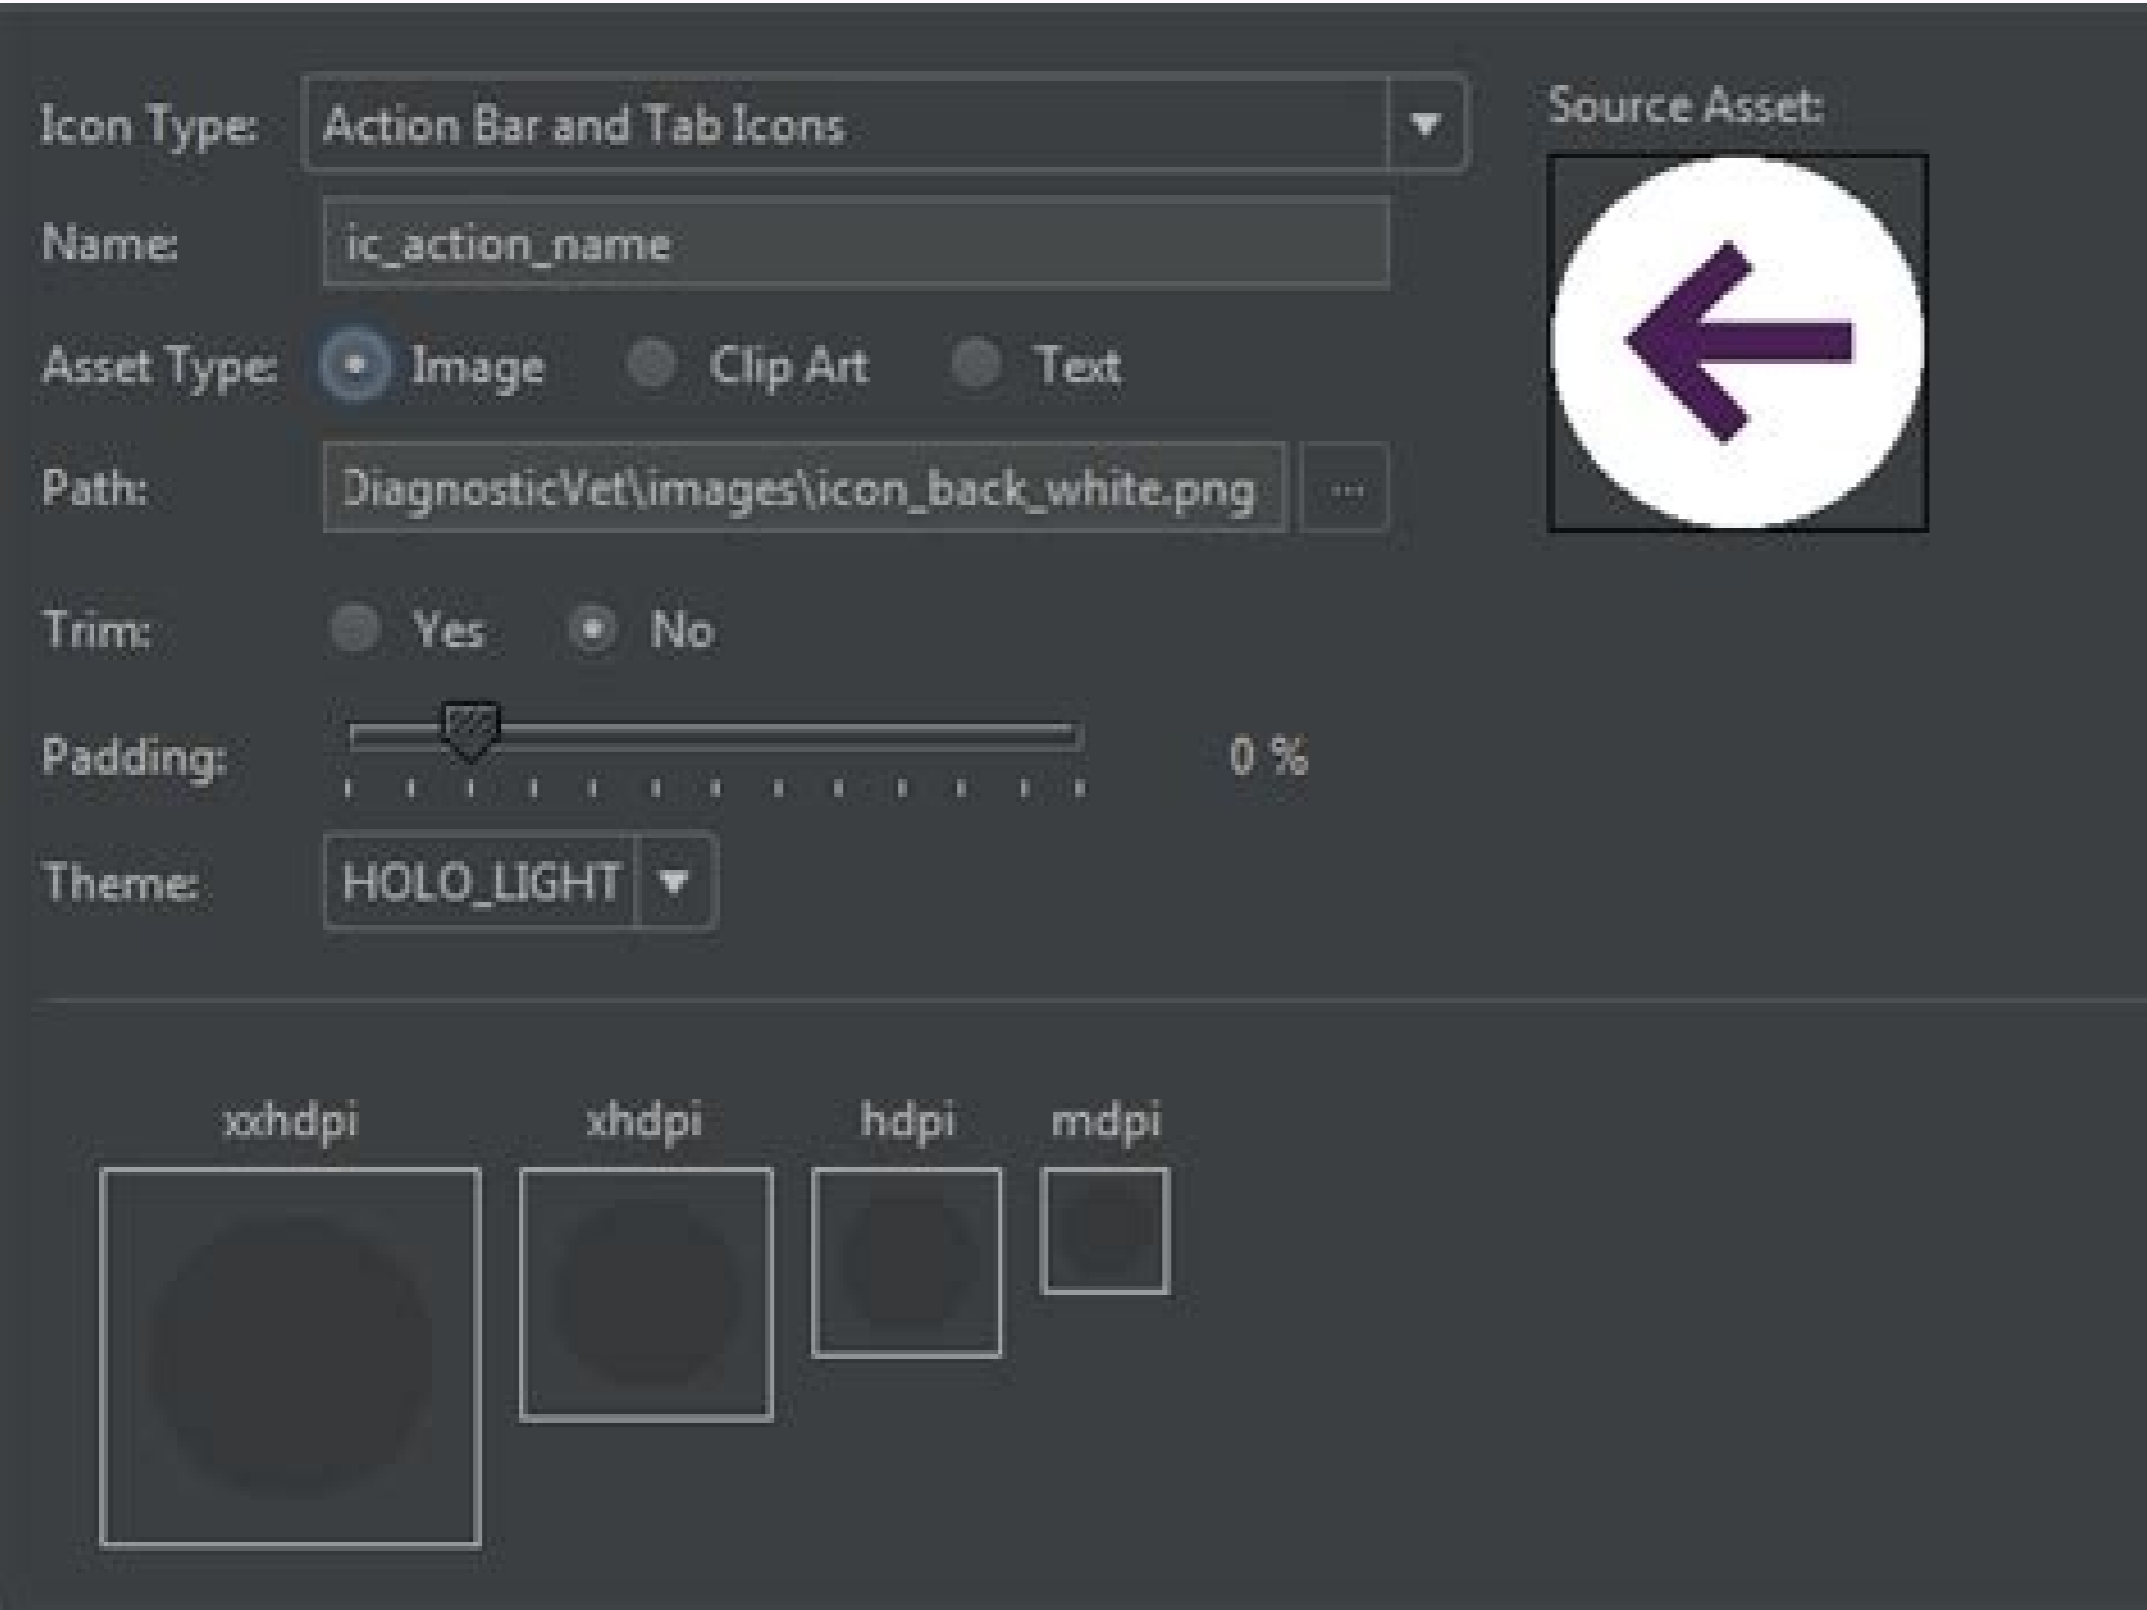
Icon Type: Action Bar and Tab Icons

Source Asset:

Name: ic_action_name

Asset Type: Image Clip Art Text

Path: DiagnosticVet\images\icon_back_white.png ...

Trim: Yes No

Padding: 0 %

Theme: HOLO_LIGHT

xxhdpi xhdpi hdpi mdpi